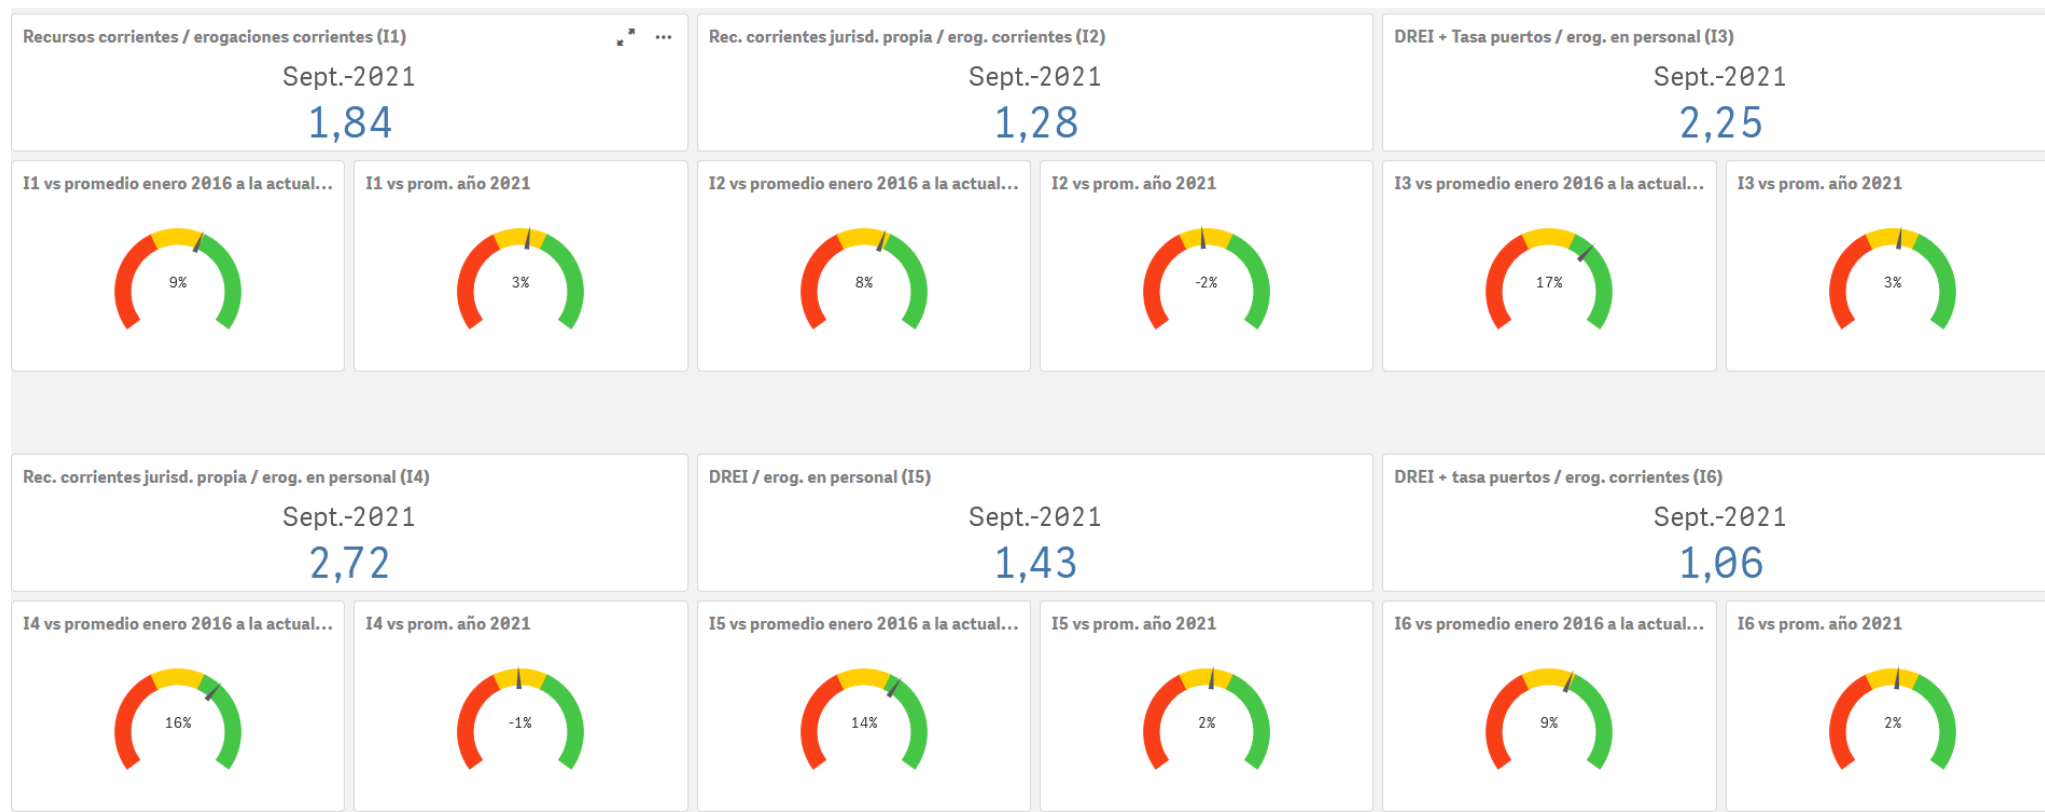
Recursos corrientes / erogaciones corrientes (I1)

Sept.-2021

1,84

Rec. corrientes jurisd. propia / erog. corrientes (I2)

Sept.-2021

1,28

DREI + Tasa puertos / erog. en personal (I3)

Sept.-2021

2,25

I1 vs promedio enero 2016 a la actual...

9%

I1 vs prom. año 2021

3%

I2 vs promedio enero 2016 a la actual...

8%

I2 vs prom. año 2021

-2%

I3 vs promedio enero 2016 a la actual...

17%

I3 vs prom. año 2021

3%

Rec. corrientes jurisd. propia / erog. en personal (I4)

Sept.-2021

2,72

DREI / erog. en personal (I5)

Sept.-2021

1,43

DREI + tasa puertos / erog. corrientes (I6)

Sept.-2021

1,06

I4 vs promedio enero 2016 a la actual...

16%

I4 vs prom. año 2021

-1%

I5 vs promedio enero 2016 a la actual...

14%

I5 vs prom. año 2021

2%

I6 vs promedio enero 2016 a la actual...

9%

I6 vs prom. año 2021

2%